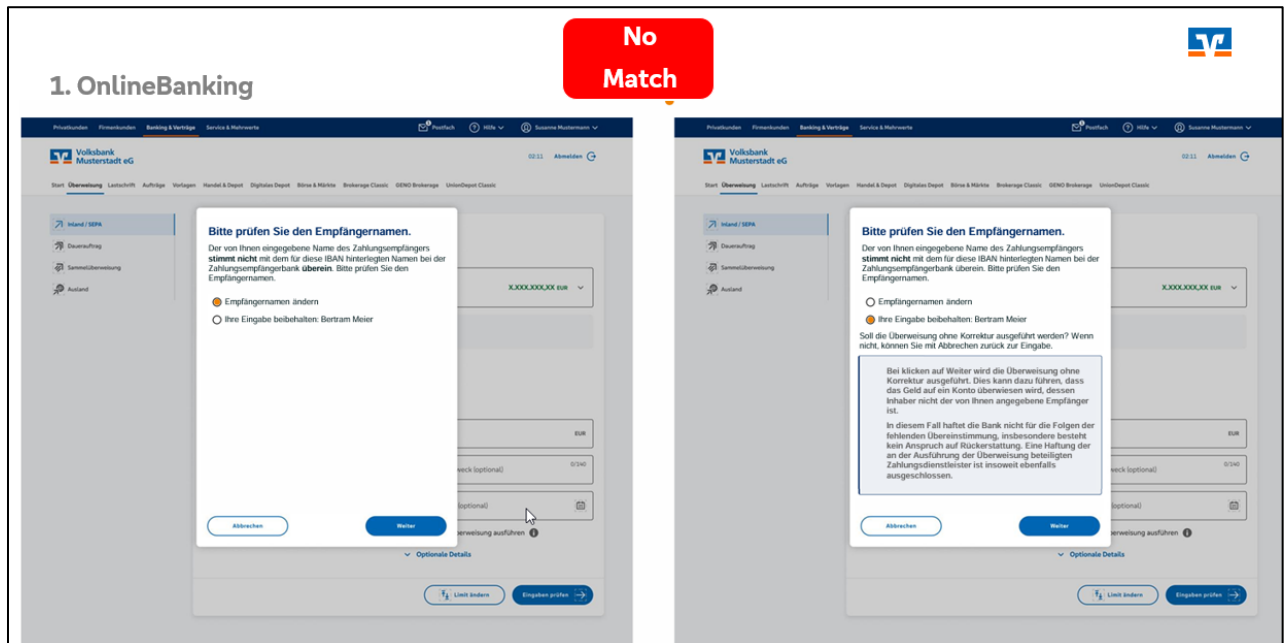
No Match

1. OnlineBanking

Privatkunden Firmenkunden Banking & Verträge Service & Mehrwerte Postfach Hilfe Susanne Mustermann

Volksbank Musterstadt eG

02:11 Abmelden

Start Überweisung Lastschrift Aufträge Vorlagen Handel & Depot Digitales Depot Börse & Märkte Brokerage Classic GENO Brokerage UnionDepot Classic

Inland / SEPA
Dauerauftrag
Sammelüberweisung
Ausland

Bitte prüfen Sie den Empfängernamen.

Der von Ihnen eingegebene Name des Zahlungsempfängers **stimmt nicht** mit dem für diese IBAN hinterlegten Namen bei der Zahlungsempfängerbank **überein**. Bitte prüfen Sie den Empfängernamen.

Empfängernamen ändern
Ihre Eingabe beibehalten: Bertram Meier

Abbrechen Weiter

X.XXX.XXX,XX EUR

EUR
weck (optional) 0/140
(optional)
berweisung ausführen
Optionale Details
Limit ändern Eingaben prüfen

Privatkunden Firmenkunden Banking & Verträge Service & Mehrwerte Postfach Hilfe Susanne Mustermann

Volksbank Musterstadt eG

02:11 Abmelden

Start Überweisung Lastschrift Aufträge Vorlagen Handel & Depot Digitales Depot Börse & Märkte Brokerage Classic GENO Brokerage UnionDepot Classic

Inland / SEPA
Dauerauftrag
Sammelüberweisung
Ausland

Bitte prüfen Sie den Empfängernamen.

Der von Ihnen eingegebene Name des Zahlungsempfängers **stimmt nicht** mit dem für diese IBAN hinterlegten Namen bei der Zahlungsempfängerbank überein. Bitte prüfen Sie den Empfängernamen.

Empfängernamen ändern
Ihre Eingabe beibehalten: Bertram Meier

Soll die Überweisung ohne Korrektur ausgeführt werden? Wenn nicht, können Sie mit Abbrechen zurück zur Eingabe.

Bei klicken auf Weiter wird die Überweisung ohne Korrektur ausgeführt. Dies kann dazu führen, dass das Geld auf ein Konto überwiesen wird, dessen Inhaber nicht der von Ihnen angegebene Empfänger ist.

In diesem Fall haftet die Bank nicht für die Folgen der fehlenden Übereinstimmung, insbesondere besteht kein Anspruch auf Rückerstattung. Eine Haftung der an der Ausführung der Überweisung beteiligten Zahlungsdienstleister ist insoweit ebenfalls ausgeschlossen.

Abbrechen Weiter

X.XXX.XXX,XX EUR

EUR
weck (optional) 0/140
(optional)
berweisung ausführen
Optionale Details
Limit ändern Eingaben prüfen